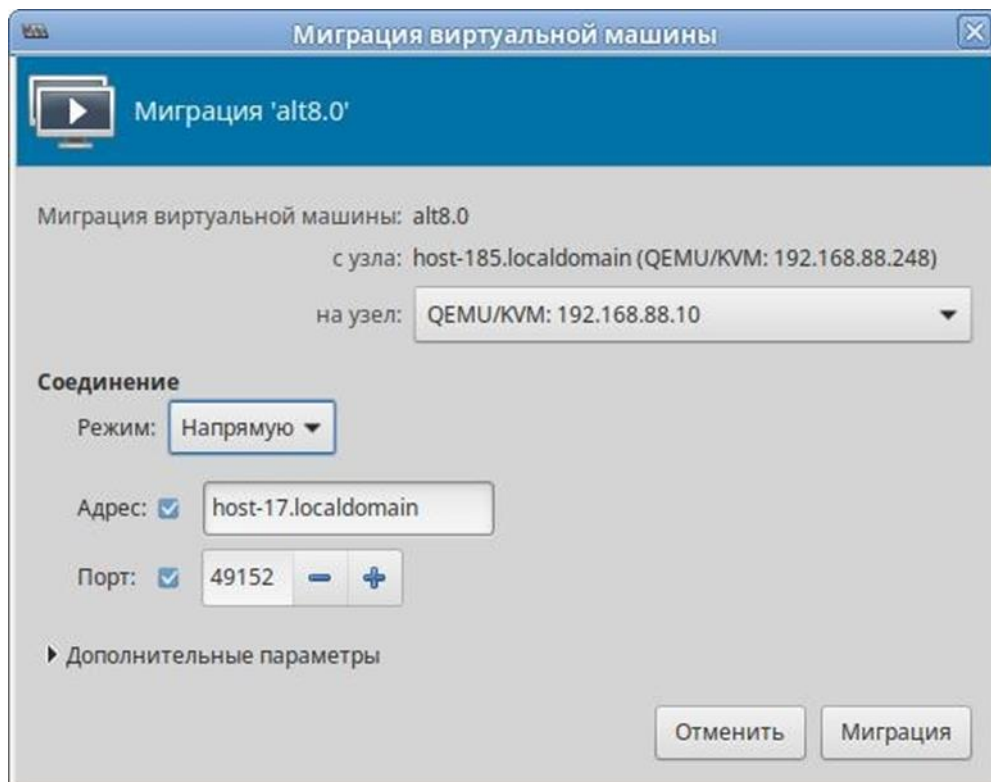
Миграция виртуальной машины

Миграция 'alt8.0'

Миграция виртуальной машины: alt8.0

с узла: host-185.localdomain (QEMU/KVM: 192.168.88.248)

на узел: QEMU/KVM: 192.168.88.10

Соединение

Режим: Напрямую

Адрес: host-17.localdomain

Порт: 49152 − +

Дополнительные параметры

Отменить Миграция